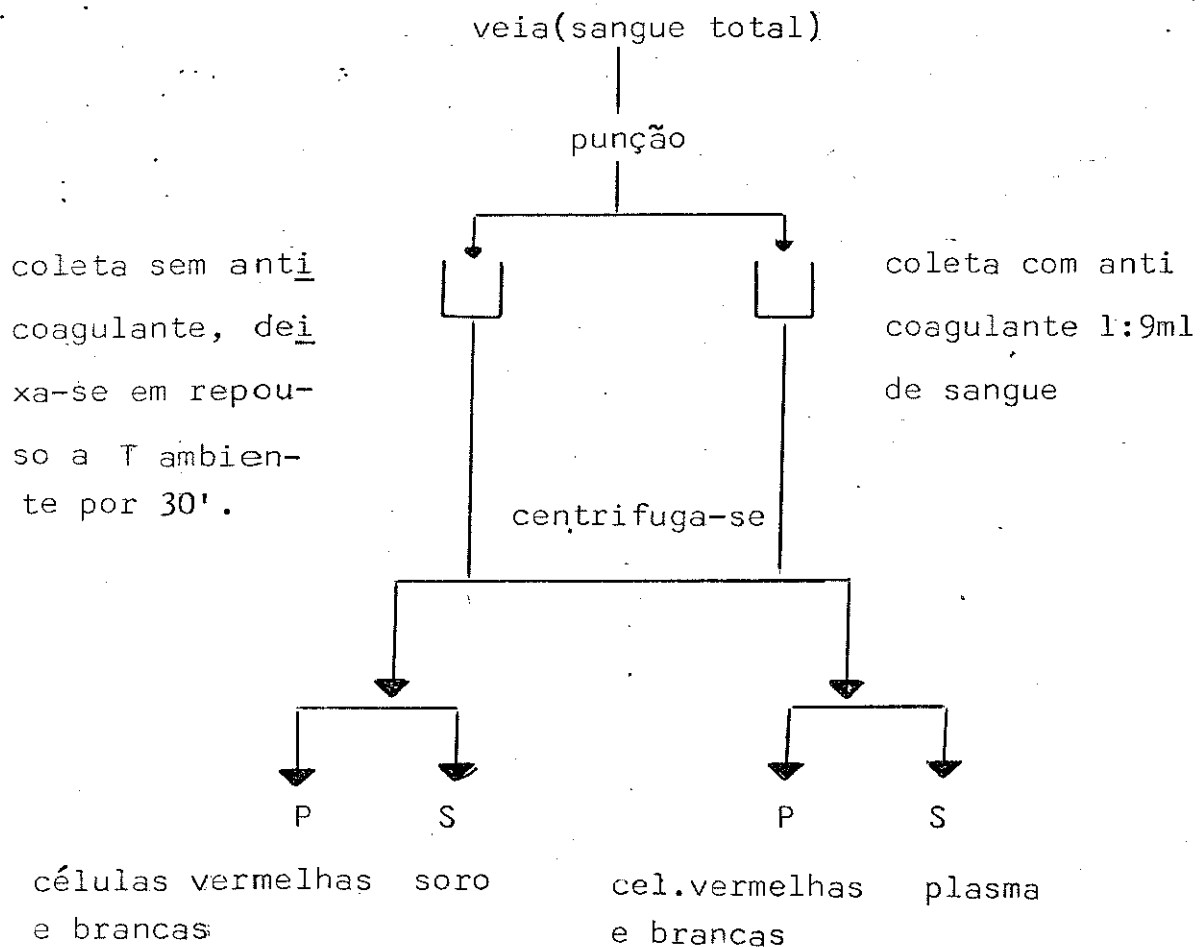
veia(sangue total)

punção

coleta sem anti coagulante, deixa-se em repouso a T ambiente por 30'.

coleta com anti coagulante 1:9ml de sangue

centrifuga-se

P

S

P

S

células vermelhas e brancas

soro

cel.vermelhas e brancas

plasma